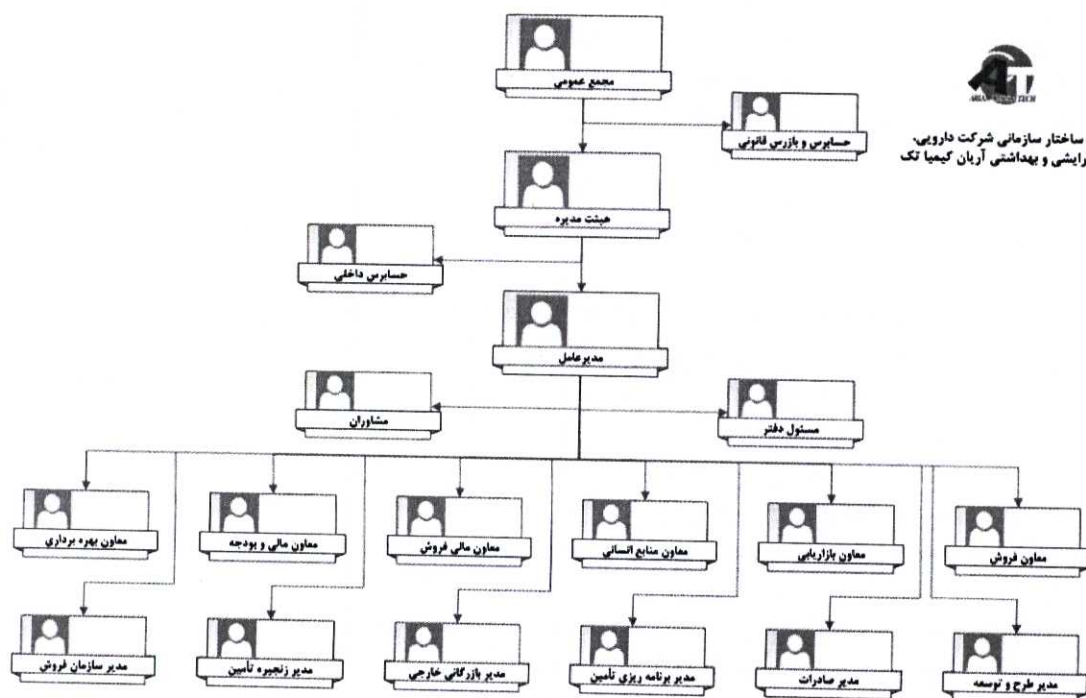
ساختار سازمانی شرکت دارویی، رایشی و بهداشتی آریان کیمیا تک

مجمع عمومی

حسابرس و بازرس قانونی

هیئت مدیره

حسابرس داخلی

مدیرعامل

مشاوران

مسئول دفتر

معاون فروش

معاون بازاریابی

معاون منابع انسانی

معاون مالی فروش

معاون مالی و بودجه

معاون بهره برداری

مدیر طرح و توسعه

مدیر صادرات

مدیر برنامه ریزی تامین

مدیر بازرگانی خارجی

مدیر زنجیره تأمین

مدیر سازمان فروش